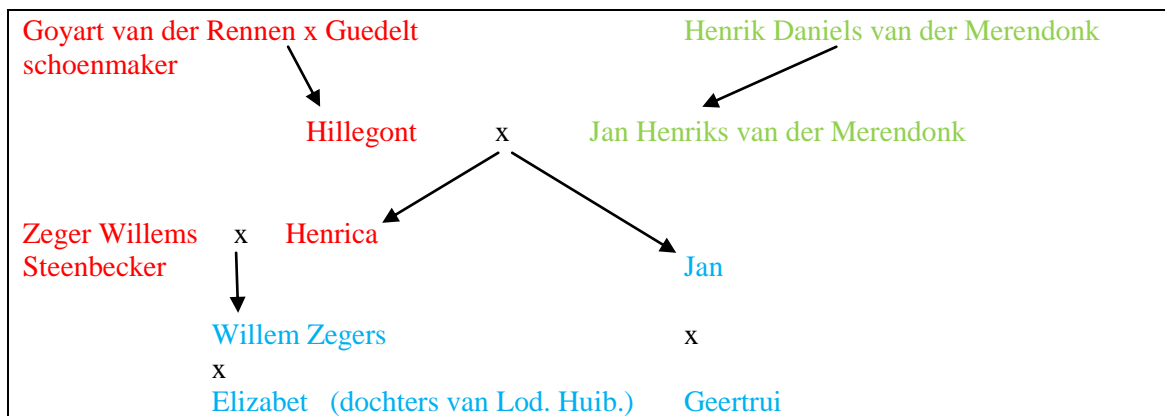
Goyart van der Rennen x Guedelt schoenmaker

Henrik Daniels van der Merendonk

Hillegont x Jan Henriks van der Merendonk

Zeger Willems Steenbecker x Henrica

Jan

Willem Zegers

x

x

Elizabet (dochters van Lod. Huib.)

Geertrui